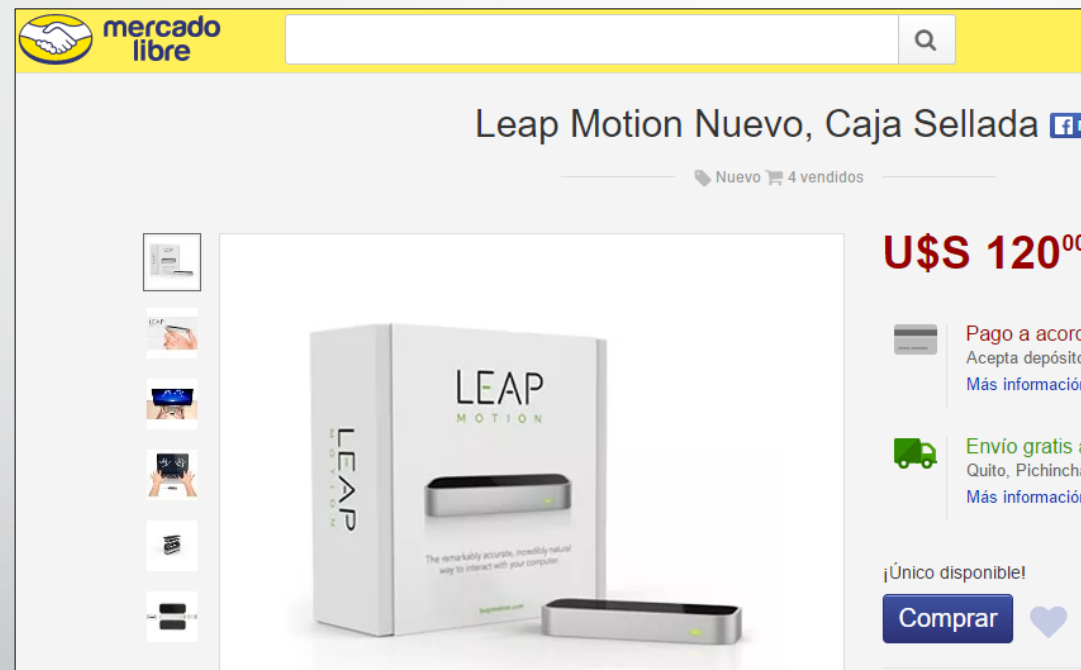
mercado libre

Leap Motion Nuevo, Caja Sellada

Nuevo 4 vendidos

U$S 120

Pago a acor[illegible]
Acepta depósit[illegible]
Más informació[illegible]

Envío gratis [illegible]
Quito, Pichinch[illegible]
Más informació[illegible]

¡Único disponible!

Comprar

LEAP
MOTION

LEAP
MOTION

The remarkably accurate, incredibly natural way to interact with your computer.

leapmotion.com